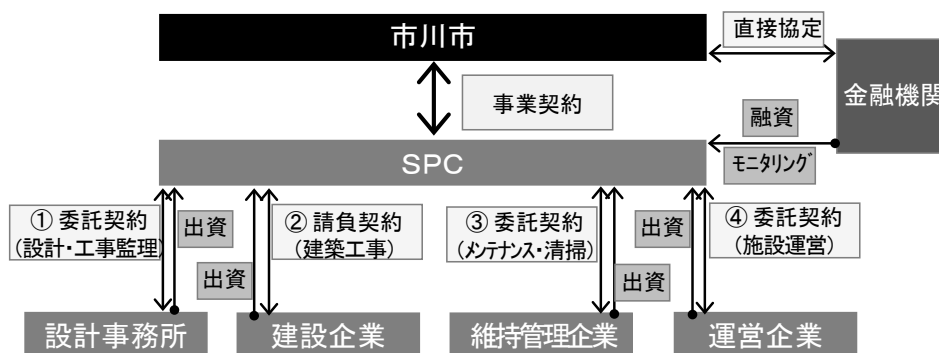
市川市

直接協定

金融機関

事業契約

融資

SPC

ﾓﾆﾀﾘﾝｸﾞ

① 委託契約
(設計・工事監理)

出資

出資

② 請負契約
(建築工事)

③ 委託契約
(ﾒﾝﾃﾅﾝｽ・清掃)

出資

出資

④ 委託契約
(施設運営)

設計事務所

建設企業

維持管理企業

運営企業